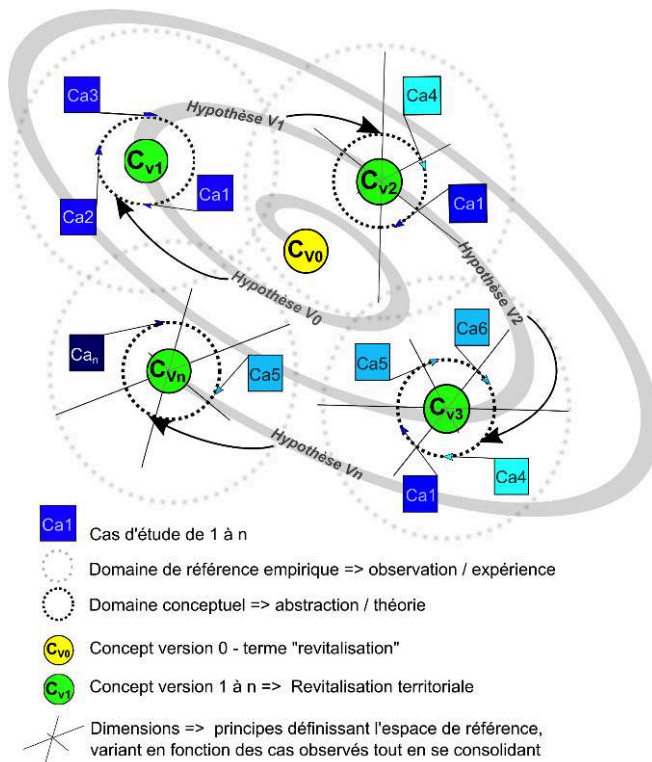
Ca3

Hypothèse V1

Ca4

$C_{v1}$

$C_{v2}$

Ca1

Ca1

Ca2

$C_{v0}$

Hypothèse V0

Hypothèse V2

Ca6

$Ca_n$

$C_{Vn}$

Ca5

Ca5

$C_{v3}$

Hypothèse Vn

Ca4

Ca1

Ca1 Cas d'étude de 1 à n

Domaine de référence empirique => observation / expérience

Domaine conceptuel => abstraction / théorie

$C_{V0}$ Concept version 0 - terme "revitalisation"

$C_{V1}$ Concept version 1 à n => Revitalisation territoriale

Dimensions => principes définissant l'espace de référence, variant en fonction des cas observés tout en se consolidant